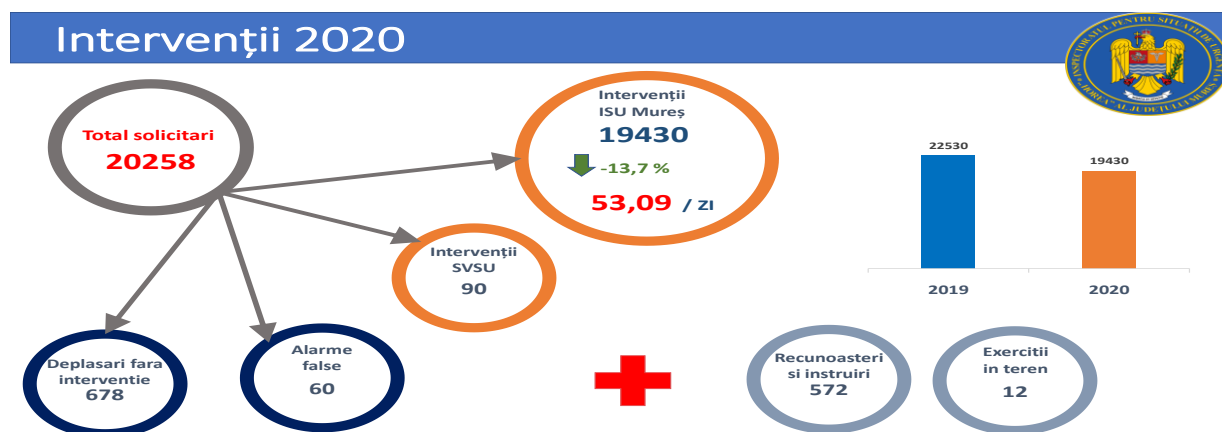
Intervenţii 2020

INSPECTORATUL PENTRU SITUAŢII DE URGENŢĂ "HOREA" AL JUDEŢULUI MUREŞ

Total solicitari
20258

Intervenţii
ISU Mureş
19430
-13,7 %
53,09 / ZI

Intervenţii
SVSU
90

22530
19430
2019
2020

Deplasari fara interventie
678

Alarme false
60

Recunoasteri si instruiri
572

Exercitii in teren
12